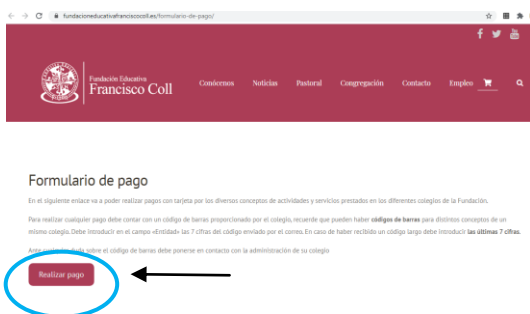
fundacioneducativafranciscocoll.es/formulario-de-pago/

Fundación Educativa
Francisco Coll

Conócenos Noticias Pastoral Congregación Contacto Empleo

Formulario de pago

En el siguiente enlace va a poder realizar pagos con tarjeta por los diversos conceptos de actividades y servicios prestados en los diferentes colegios de la Fundación.

Para realizar cualquier pago debe contar con un código de barras proporcionado por el colegio, recuerde que pueden haber **códigos de barras** para distintos conceptos de un mismo colegio. Debe introducir en el campo «Entidad» las 7 cifras del código enviado por el correo. En caso de haber recibido un código largo debe introducir **las últimas 7 cifras**.

Ante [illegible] duda sobre el código de barras debe ponerse en contacto con la administración de su colegio

Realizar pago